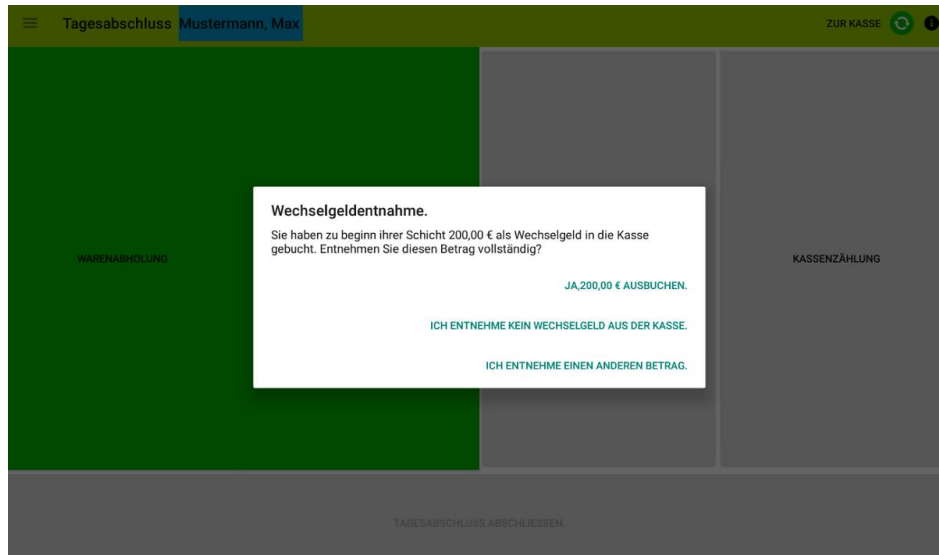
Tagesabschluss Mustermann, Max

ZUR KASSE

WARENABHOLUNG

KASSENZÄHLUNG

Wechselgeldentnahme.

Sie haben zu beginn ihrer Schicht 200,00 € als Wechselgeld in die Kasse gebucht. Entnehmen Sie diesen Betrag vollständig?

JA,200,00 € AUSBUCHEN.

ICH ENTNEHME KEIN WECHSELGELD AUS DER KASSE.

ICH ENTNEHME EINEN ANDEREN BETRAG.

TAGESABSCHLUSS ABSCHLIESSEN.